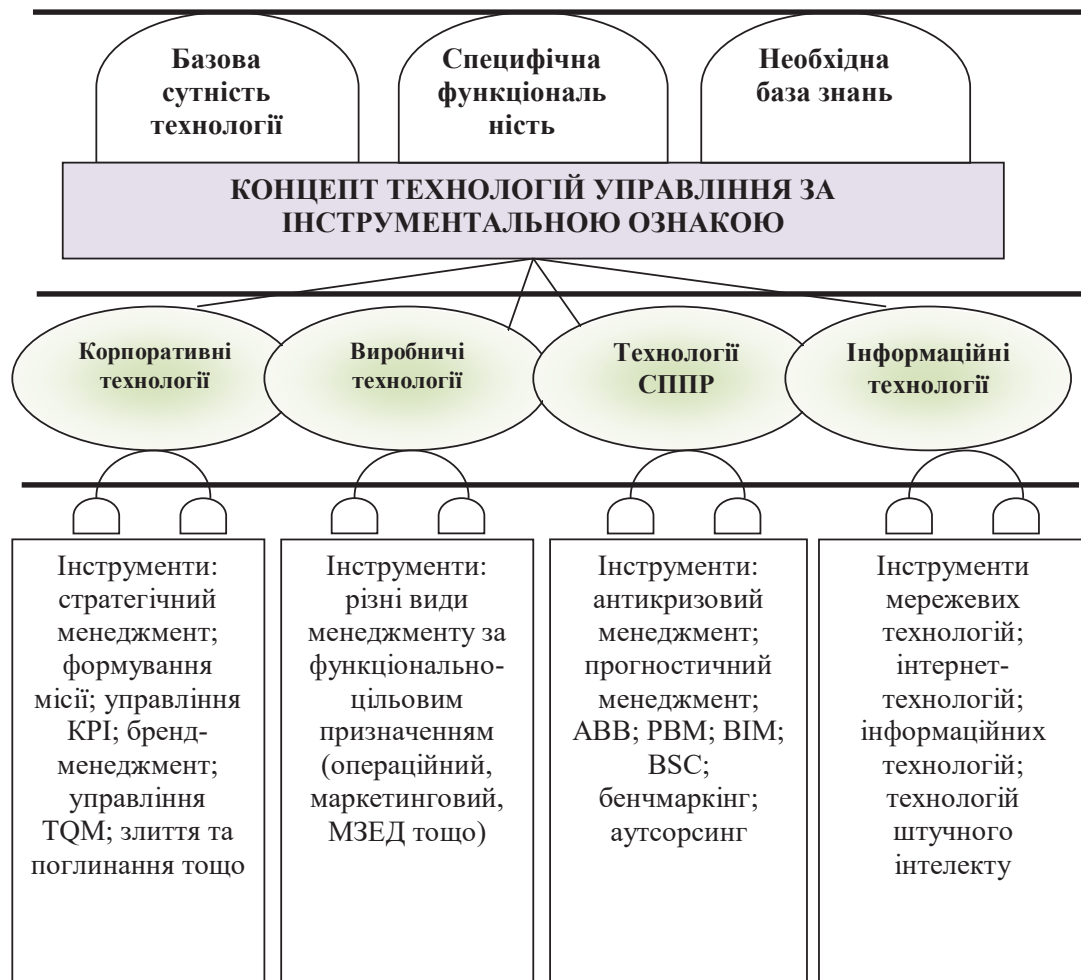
Базова сутність технології

Специфічна функціональ ність

Необхідна база знань

КОНЦЕПТ ТЕХНОЛОГІЙ УПРАВЛІННЯ ЗА ІНСТРУМЕНТАЛЬНОЮ ОЗНАКОЮ

Корпоративні технології

Виробничі технології

Технології СППР

Інформаційні технології

Інструменти: стратегічний менеджмент; формування місії; управління KPI; бренд-менеджмент; управління TQM; злиття та поглинання тощо

Інструменти: різні види менеджменту за функціонально-цільовим призначенням (операційний, маркетинговий, МЗЕД тощо)

Інструменти: антикризовий менеджмент; прогностичний менеджмент; ABB; PBM; BIM; BSC; бенчмаркінг; аутсорсинг

Інструменти мережевих технологій; інтернет-технологій; інформаційних технологій; технологій штучного інтелекту